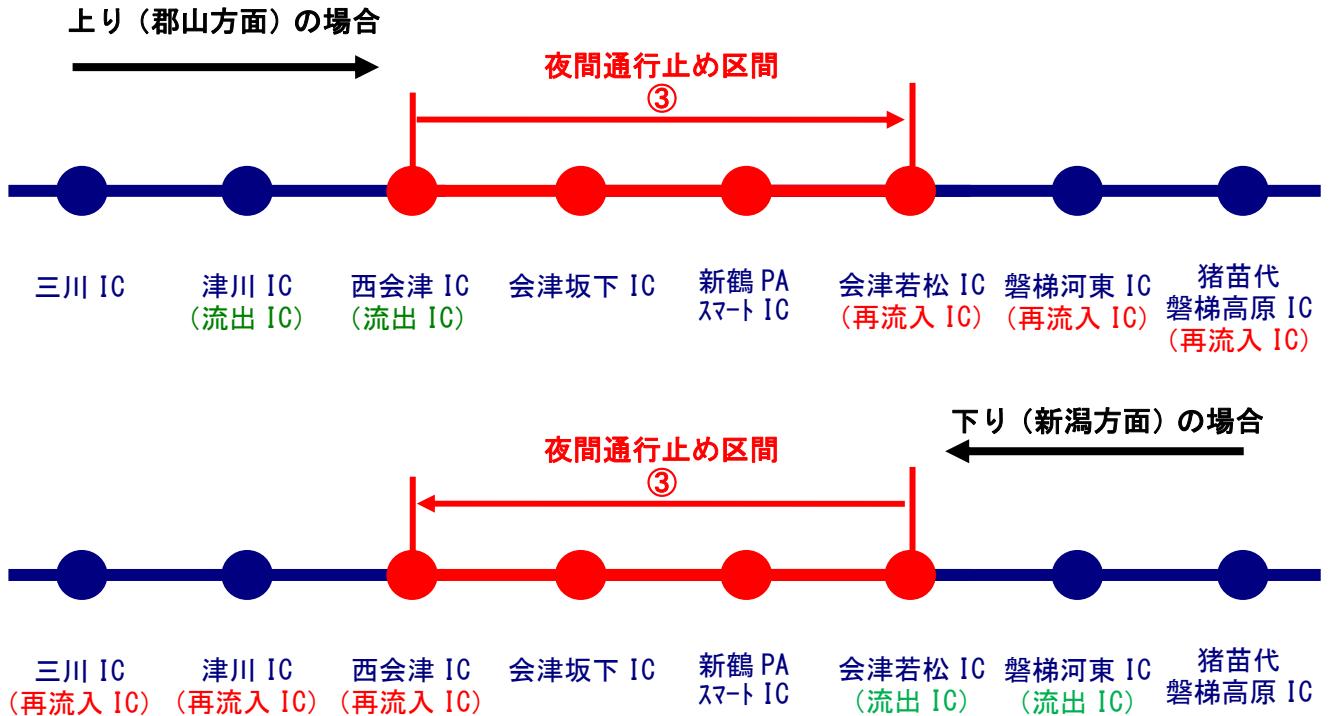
上り（郡山方面）の場合

夜間通行止め区間
③

三川 IC

津川 IC
（流出 IC）

西会津 IC
（流出 IC）

会津坂下 IC

新鶴 PA
スマート IC

会津若松 IC
（再流入 IC）

磐梯河東 IC
（再流入 IC）

猪苗代
磐梯高原 IC
（再流入 IC）

下り（新潟方面）の場合

夜間通行止め区間
③

三川 IC
（再流入 IC）

津川 IC
（再流入 IC）

西会津 IC
（再流入 IC）

会津坂下 IC

新鶴 PA
スマート IC

会津若松 IC
（流出 IC）

磐梯河東 IC
（流出 IC）

猪苗代
磐梯高原 IC